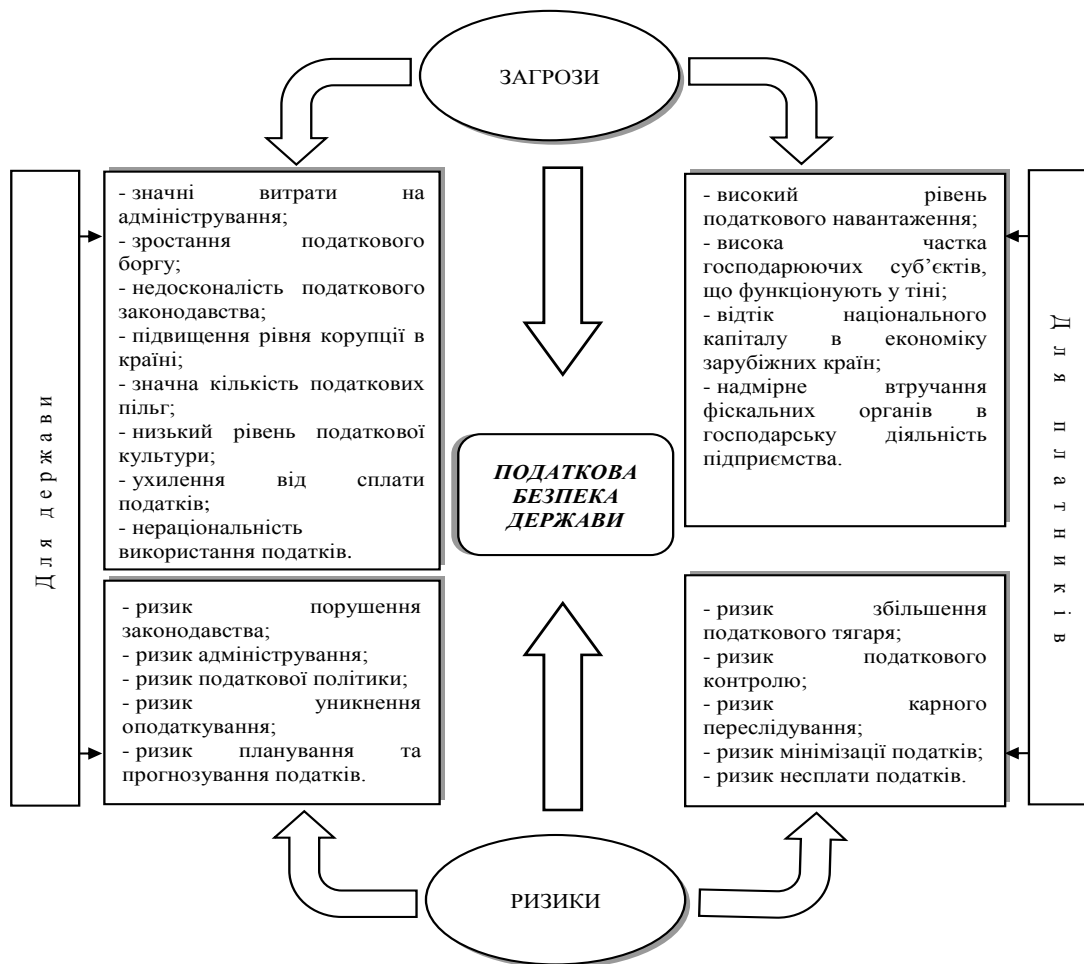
ЗАГРОЗИ

Для держави

- значні витрати на адміністрування;
- зростання податкового боргу;
- недосконалість податкового законодавства;
- підвищення рівня корупції в країні;
- значна кількість податкових пільг;
- низький рівень податкової культури;
- ухилення від сплати податків;
- нераціональність використання податків.

- високий рівень податкового навантаження;
- висока частка господарюючих суб'єктів, що функціонують у тіні;
- відтік національного капіталу в економіку зарубіжних країн;
- надмірне втручання фіскальних органів в господарську діяльність підприємства.

Для платників

ПОДАТКОВА БЕЗПЕКА ДЕРЖАВИ

- ризик порушення законодавства;
- ризик адміністрування;
- ризик податкової політики;
- ризик уникнення оподаткування;
- ризик планування та прогнозування податків.

- ризик збільшення податкового тягаря;
- ризик податкового контролю;
- ризик карного переслідування;
- ризик мінімізації податків;
- ризик несплати податків.

РИЗИКИ